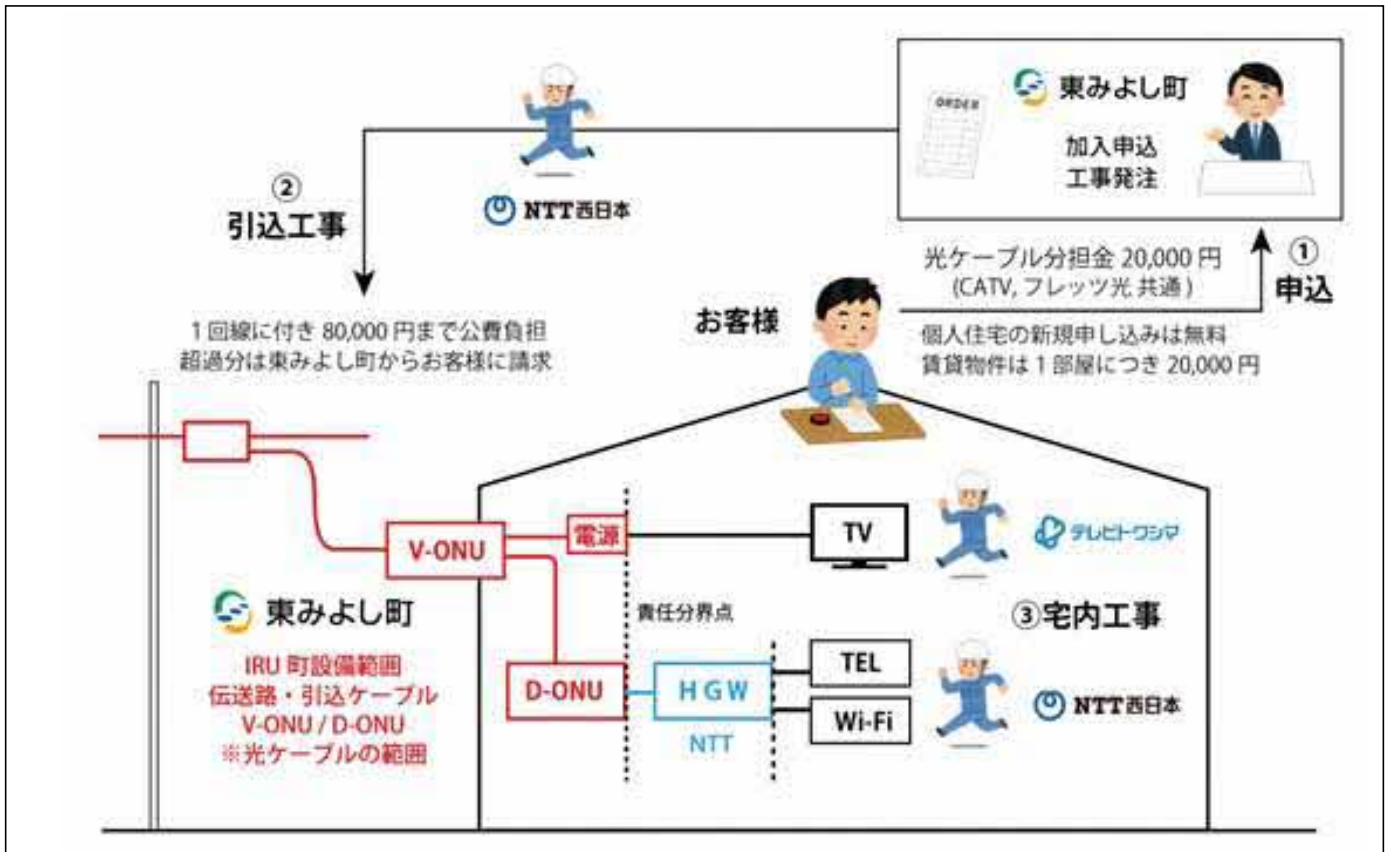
ORDER

東みよし町

加入申込
工事発注

②
引込工事

NTT西日本

光ケーブル分担金 20,000 円
(CATV, フレッツ光 共通)

①
申込

お客様

1 回線に付き 80,000 円まで公費負担
超過分は東みよし町からお客様に請求

個人住宅の新規申し込みは無料
賃貸物件は 1 部屋につき 20,000 円

V-ONU

電源

TV

テレビトクシマ

東みよし町

責任分界点

③宅内工事

IRU 町設備範囲
伝送路・引込ケーブル
V-ONU / D-ONU
※光ケーブルの範囲

D-ONU

H G W

NTT

TEL

Wi-Fi

NTT西日本